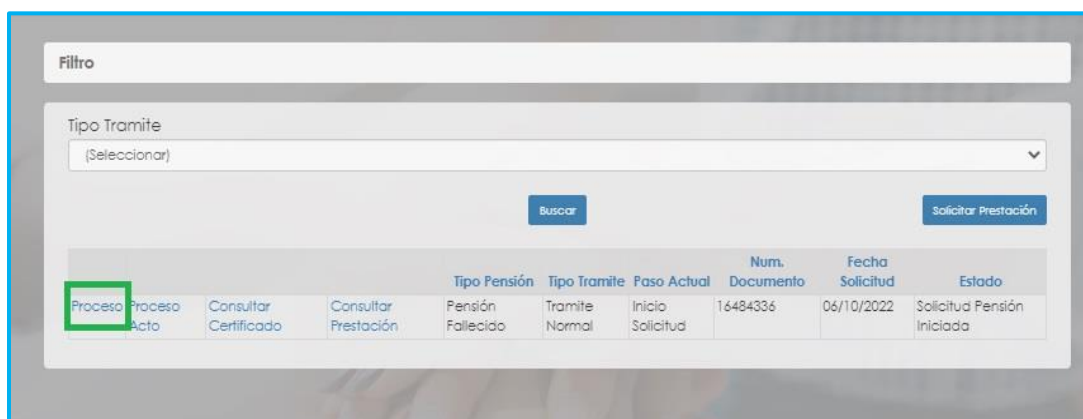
Filtro

Tipo Tramite

(Seleccionar)

Buscar

Solicitar Prestación

| | | | | Tipo Pensión | Tipo Tramite | Paso Actual | Num. Documento | Fecha Solicitud | Estado |
|---|---|---|---|---|---|---|---|---|---|
| Proceso | Proceso Acto | Consultar Certificado | Consultar Prestación | Pensión Fallecido | Tramite Normal | Inicio Solicitud | 16484336 | 06/10/2022 | Solicitud Pensión Iniciada |